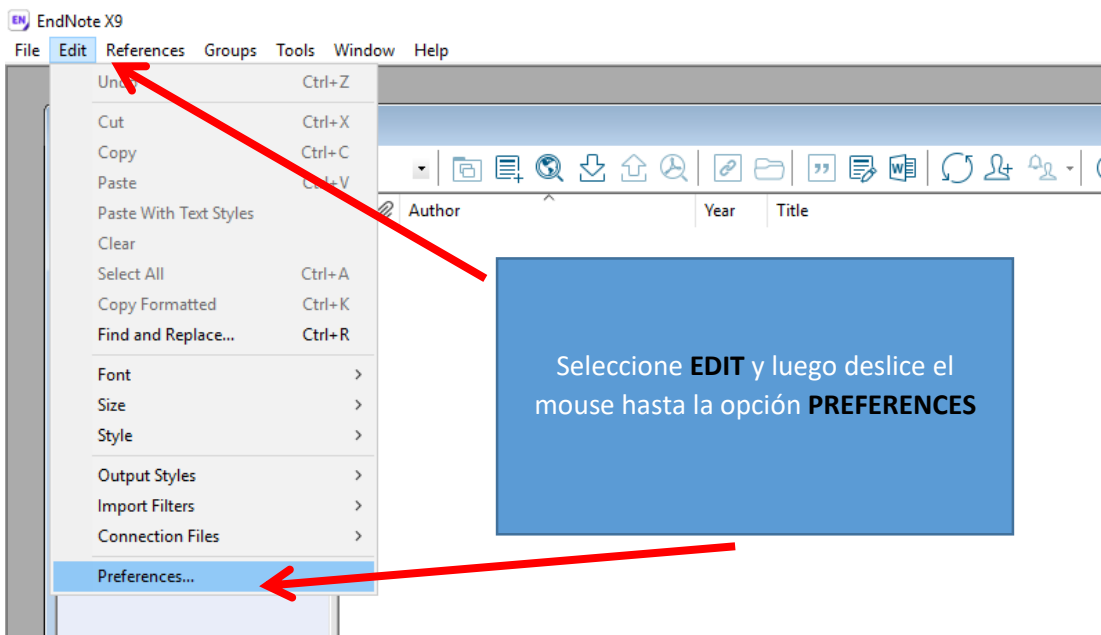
EN EndNote X9

File Edit References Groups Tools Window Help

Und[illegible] Ctrl+Z

Cut Ctrl+X
Copy Ctrl+C
Paste Ct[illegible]+V
Paste With Text Styles
Clear
Select All Ctrl+A
Copy Formatted Ctrl+K
Find and Replace... Ctrl+R

Font
Size
Style

Output Styles
Import Filters
Connection Files

Preferences...

Author Year Title

Seleccione **EDIT** y luego deslice el mouse hasta la opción **PREFERENCES**